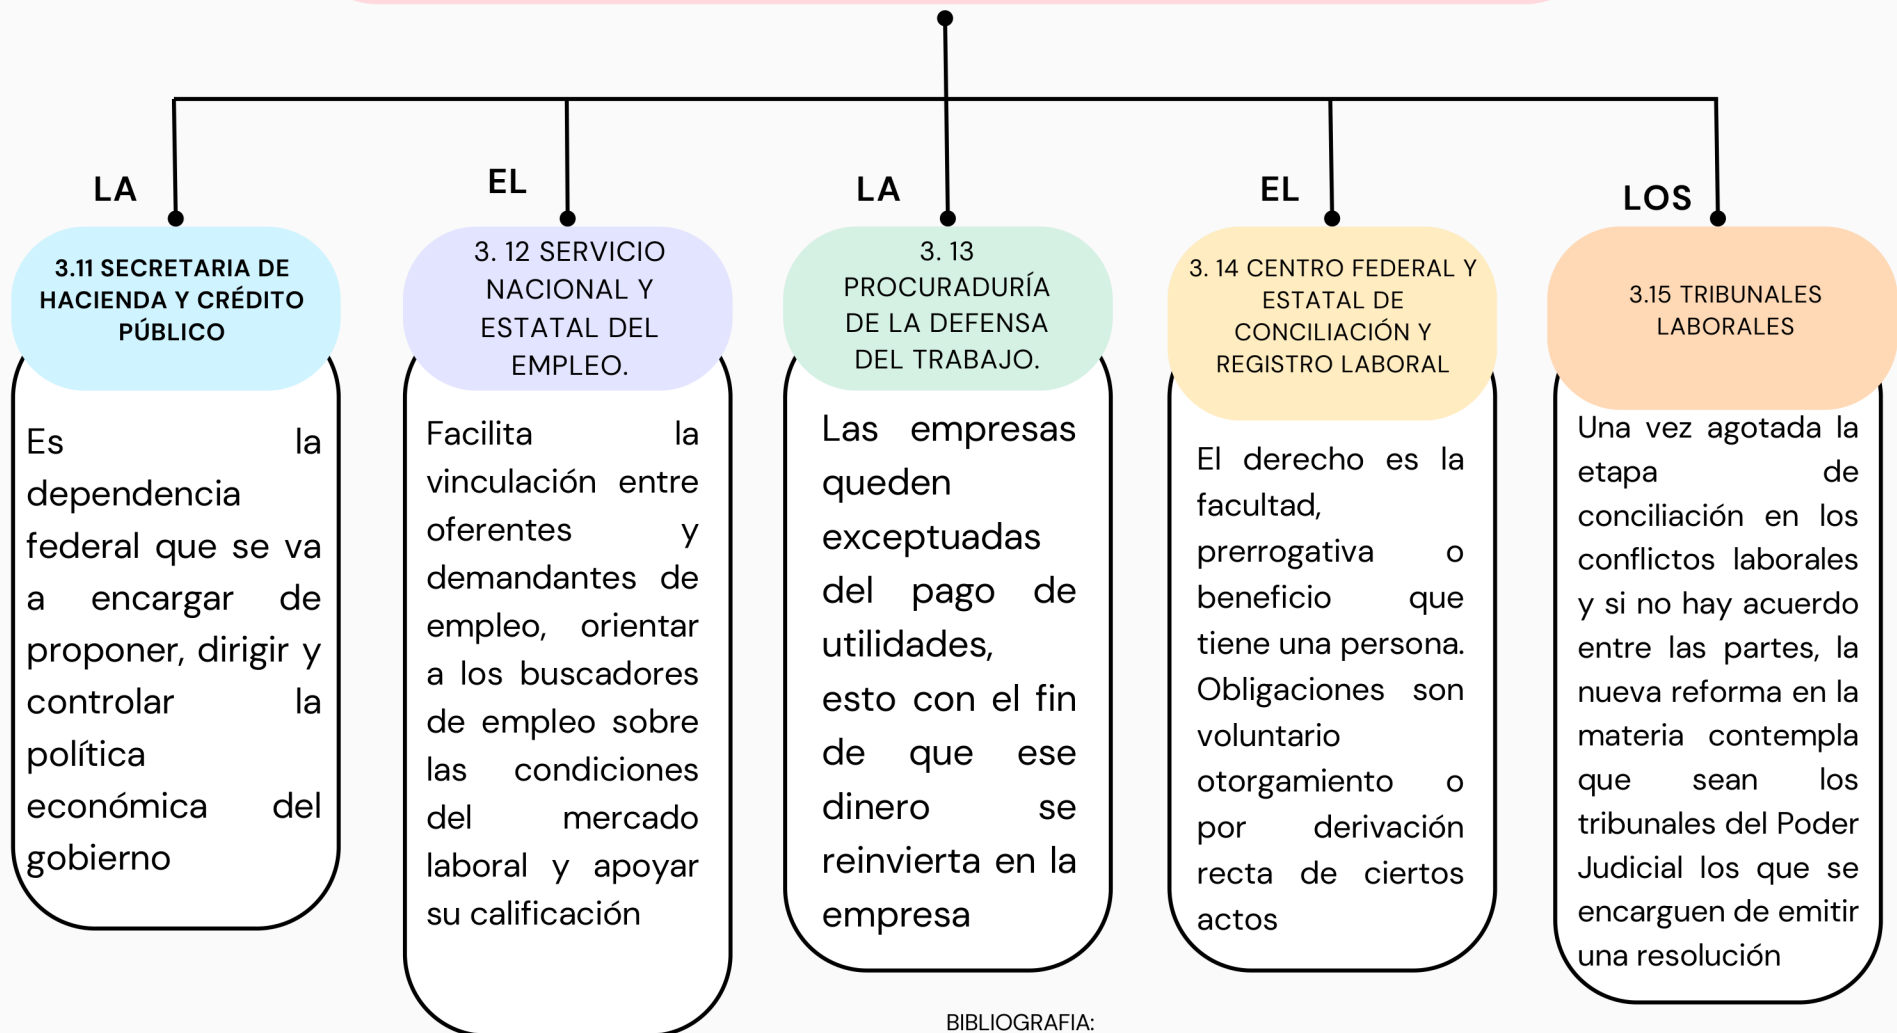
LA

3.11 SECRETARIA DE HACIENDA Y CRÉDITO PÚBLICO

Es la dependencia federal que se va a encargar de proponer, dirigir y controlar la política económica del gobierno

EL

3. 12 SERVICIO NACIONAL Y ESTATAL DEL EMPLEO.

Facilita la vinculación entre oferentes y demandantes de empleo, orientar a los buscadores de empleo sobre las condiciones del mercado laboral y apoyar su calificación

LA

3. 13 PROCURADURÍA DE LA DEFENSA DEL TRABAJO.

Las empresas queden exceptuadas del pago de utilidades, esto con el fin de que ese dinero se reinvierta en la empresa

EL

3. 14 CENTRO FEDERAL Y ESTATAL DE CONCILIACIÓN Y REGISTRO LABORAL

El derecho es la facultad, prerrogativa o beneficio que tiene una persona. Obligaciones son voluntario otorgamiento o por derivación recta de ciertos actos

LOS

3.15 TRIBUNALES LABORALES

Una vez agotada la etapa de conciliación en los conflictos laborales y si no hay acuerdo entre las partes, la nueva reforma en la materia contempla que sean los tribunales del Poder Judicial los que se encarguen de emitir una resolución

BIBLIOGRAFIA: